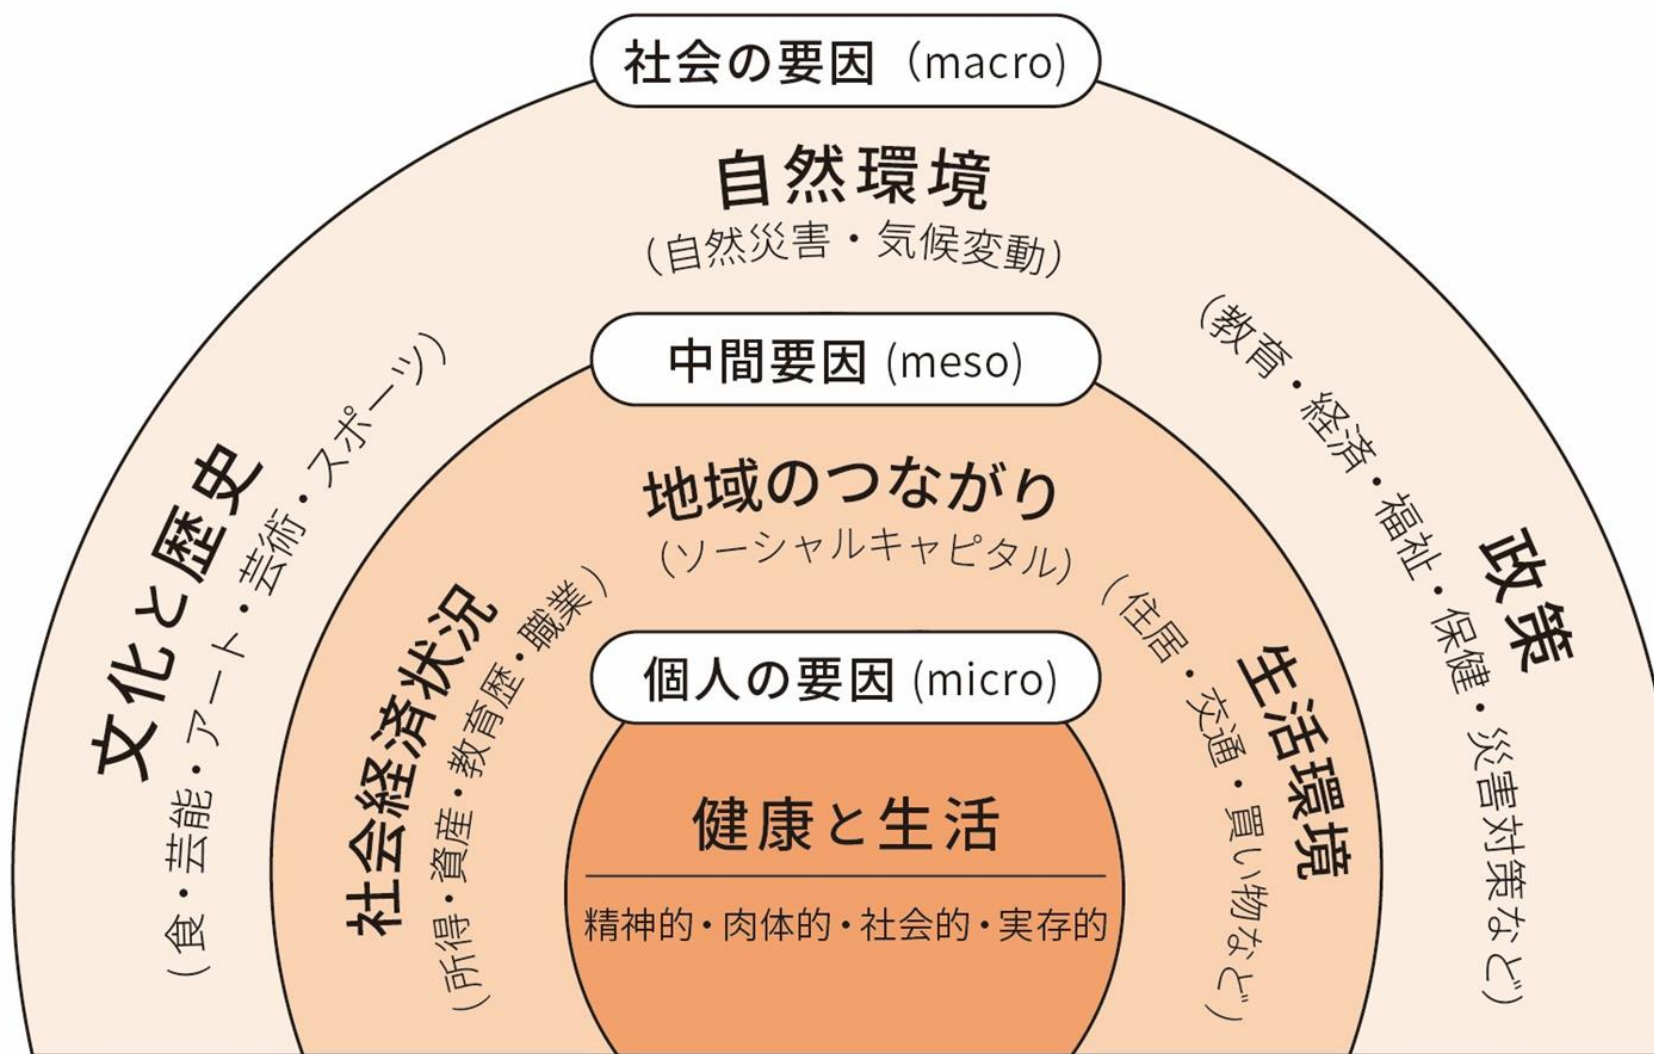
社会の要因（macro)

自然環境
(自然災害・気候変動)

文化と歴史
(食・芸能・アート・芸術・スポーツ)

政策
(教育・経済・福祉・保健・災害対策など)

中間要因 (meso)

地域のつながり
(ソーシャルキャピタル)

社会経済状況
(所得・資産・教育歴・職業)

生活環境
(住居・交通・買い物など)

個人の要因 (micro)

健康と生活

精神的・肉体的・社会的・実存的